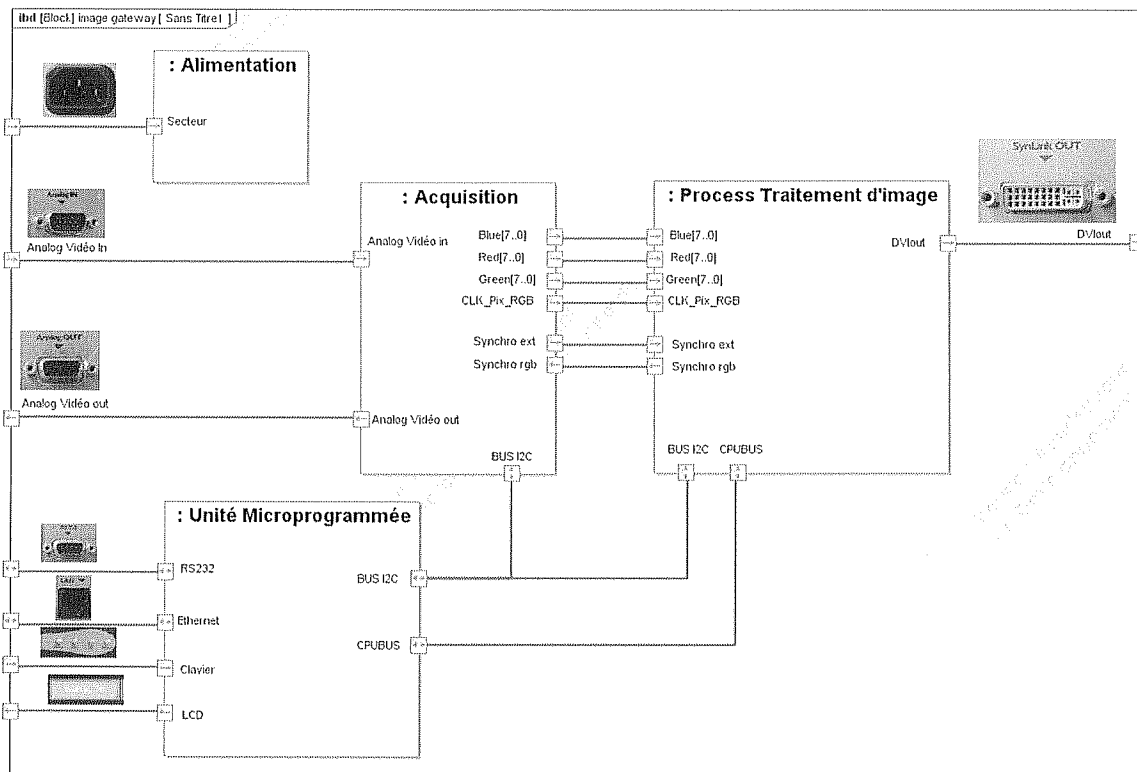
ibd [Block] image gateway [ Sans Titre1 ]

: Alimentation

Secteur

Analog Vidéo In

: Acquisition

Analog Vidéo in

Blue[7..0]
Red[7..0]
Green[7..0]
CLK_Pix_RGB

Synchro ext
Synchro rgb

Analog Vidéo out

Analog Vidéo out

BUS I2C

: Process Traitement d'image

Blue[7..0]
Red[7..0]
Green[7..0]
CLK_Pix_RGB

Synchro ext
Synchro rgb

BUS I2C CPUBUS

SynLink OUT

DVIout

DVIout

: Unité Microprogrammée

RS232

Ethernet

Clavier

LCD

BUS I2C

CPUBUS